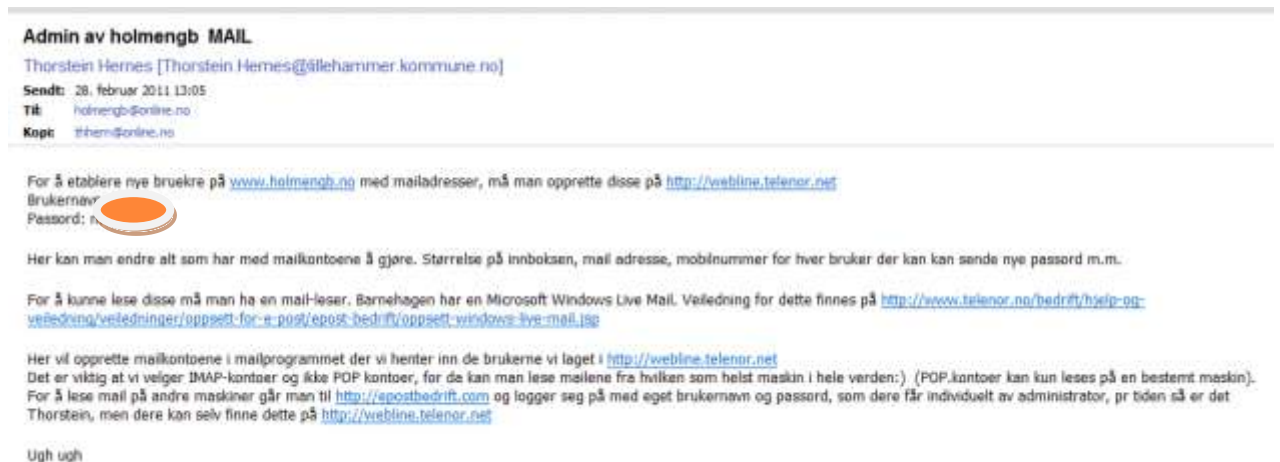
Admin av holmengb MAIL

Thorstein Hernes [Thorstein.Hernes@lillehammer.kommune.no]

Sendt: 28. februar 2011 13:05

Til: holmengb@online.no

Kopi: thhern@online.no

For å etablere nye bruekre på www.holmengb.no med mailadresser, må man opprette disse på http://webline.telenor.net
Brukernav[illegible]
Passord: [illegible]

Her kan man endre alt som har med mailkontoene å gjøre. Størrelse på innboksen, mail adresse, mobilnummer for hver bruker der kan kan sende nye passord m.m.

For å kunne lese disse må man ha en mail-leser. Barnehagen har en Microsoft Windows Live Mail. Veiledning for dette finnes på http://www.telenor.no/bedrift/hjelp-og-veiledning/veiledninger/oppsett-for-e-post/epost-bedrift/oppsett-windows-live-mail.jsp

Her vil opprette mailkontoene i mailprogrammet der vi henter inn de brukerne vi laget i http://webline.telenor.net
Det er viktig at vi velger IMAP-kontoer og ikke POP kontoer, for da kan man lese mailene fra hvilken som helst maskin i hele verden:) (POP.kontoer kan kun leses på en bestemt maskin).
For å lese mail på andre maskiner går man til http://epostbedrift.com og logger seg på med eget brukernavn og passord, som dere får individuelt av administrator, pr tiden så er det Thorstein, men dere kan selv finne dette på http://webline.telenor.net

Ugh ugh